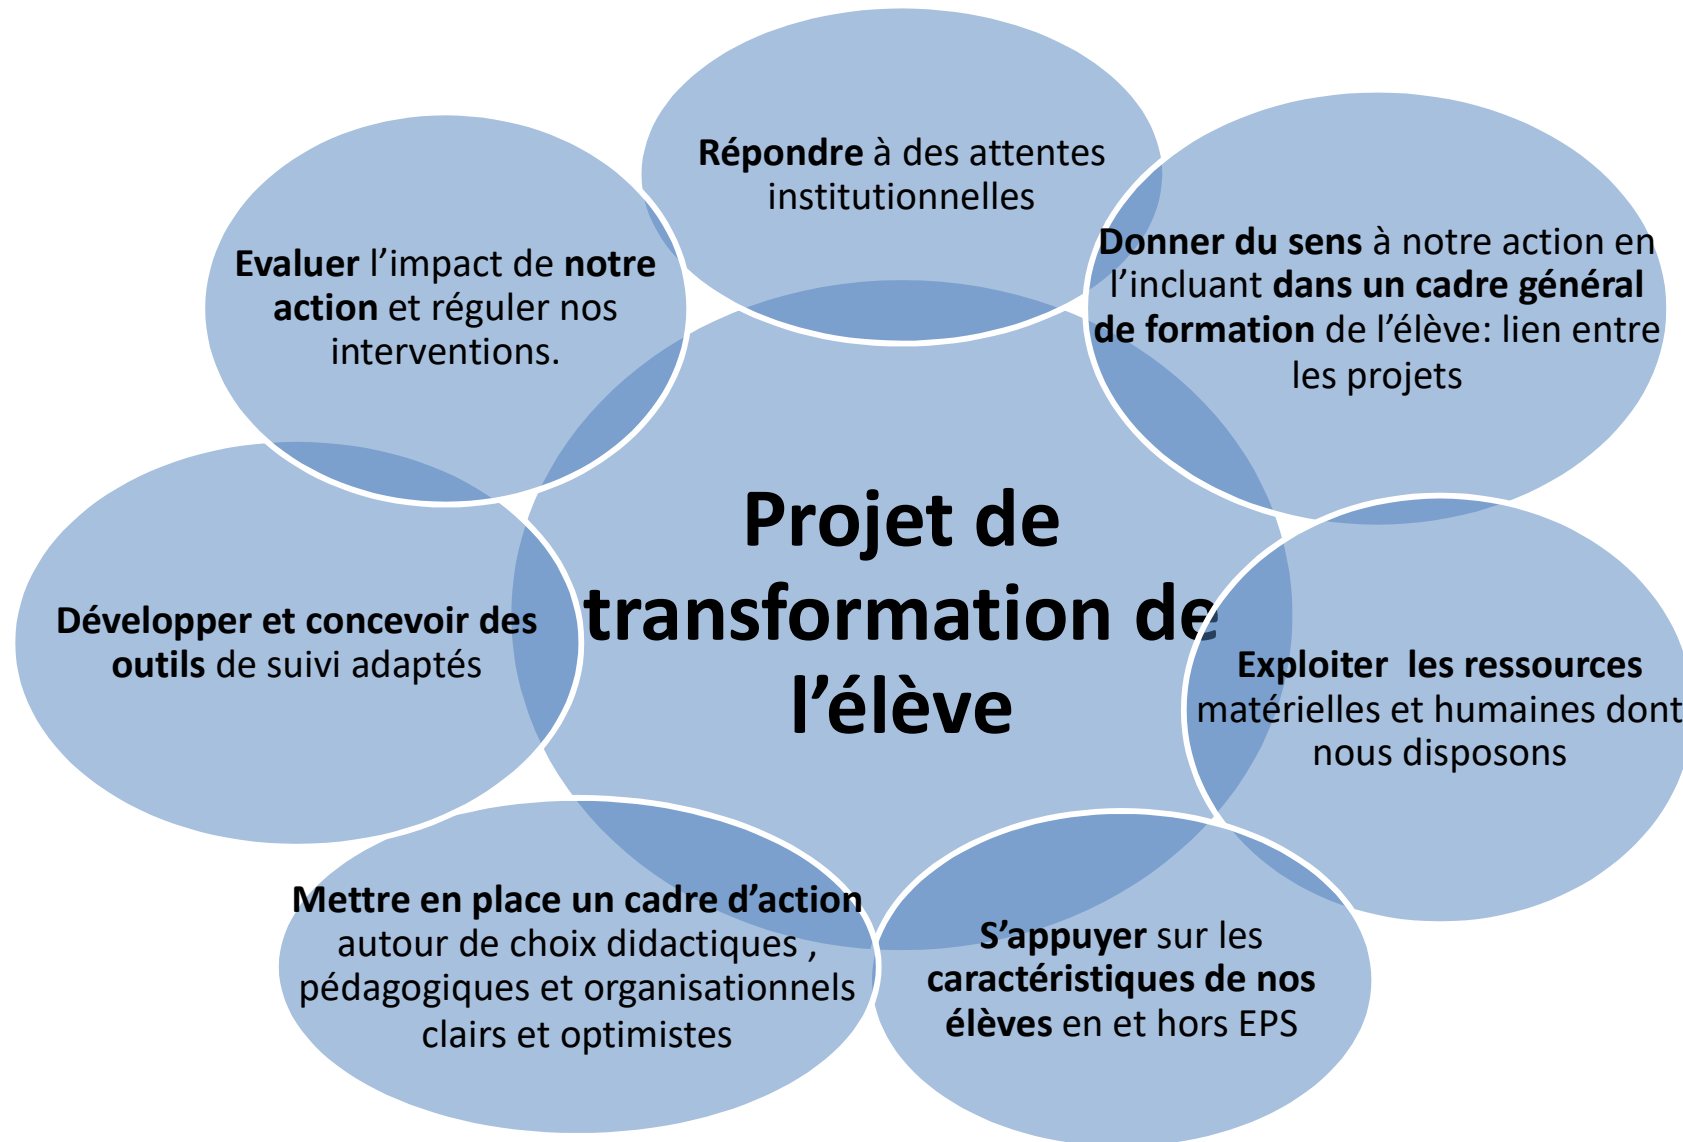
Répondre à des attentes institutionnelles

Donner du sens à notre action en l'incluant dans un cadre général de formation de l'élève: lien entre les projets

Evaluer l'impact de notre action et réguler nos interventions.

Projet de transformation de l'élève

Développer et concevoir des outils de suivi adaptés

Exploiter les ressources matérielles et humaines dont nous disposons

Mettre en place un cadre d'action autour de choix didactiques , pédagogiques et organisationnels clairs et optimistes

S'appuyer sur les caractéristiques de nos élèves en et hors EPS